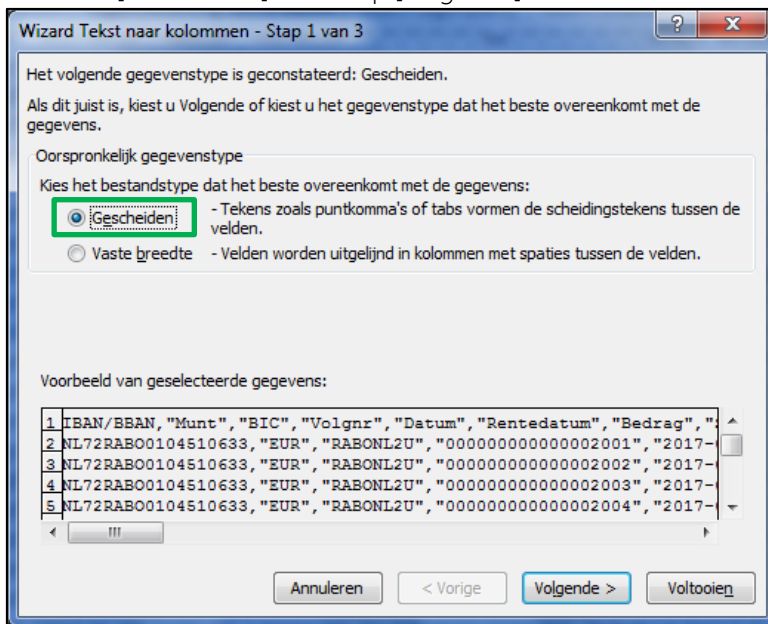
Wizard Tekst naar kolommen - Stap 1 van 3

?

X

Het volgende gegevenstype is geconstateerd: Gescheiden.

Als dit juist is, kiest u Volgende of kiest u het gegevenstype dat het beste overeenkomt met de gegevens.

Oorspronkelijk gegevenstype

Kies het bestandstype dat het beste overeenkomt met de gegevens:

Gescheiden - Tekens zoals puntkomma's of tabs vormen de scheidingstekens tussen de velden.

Vaste breedte - Velden worden uitgelijnd in kolommen met spaties tussen de velden.

Voorbeeld van geselecteerde gegevens:

1 IBAN/BBAN,"Munt","BIC","Volgnr","Datum","Rentedatum","Bedrag","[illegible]
2 NL72RABO0104510633,"EUR","RABONL2U","000000000000002001","2017-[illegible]
3 NL72RABO0104510633,"EUR","RABONL2U","000000000000002002","2017-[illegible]
4 NL72RABO0104510633,"EUR","RABONL2U","000000000000002003","2017-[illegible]
5 NL72RABO0104510633,"EUR","RABONL2U","000000000000002004","2017-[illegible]

Annuleren < Vorige Volgende > Voltooien